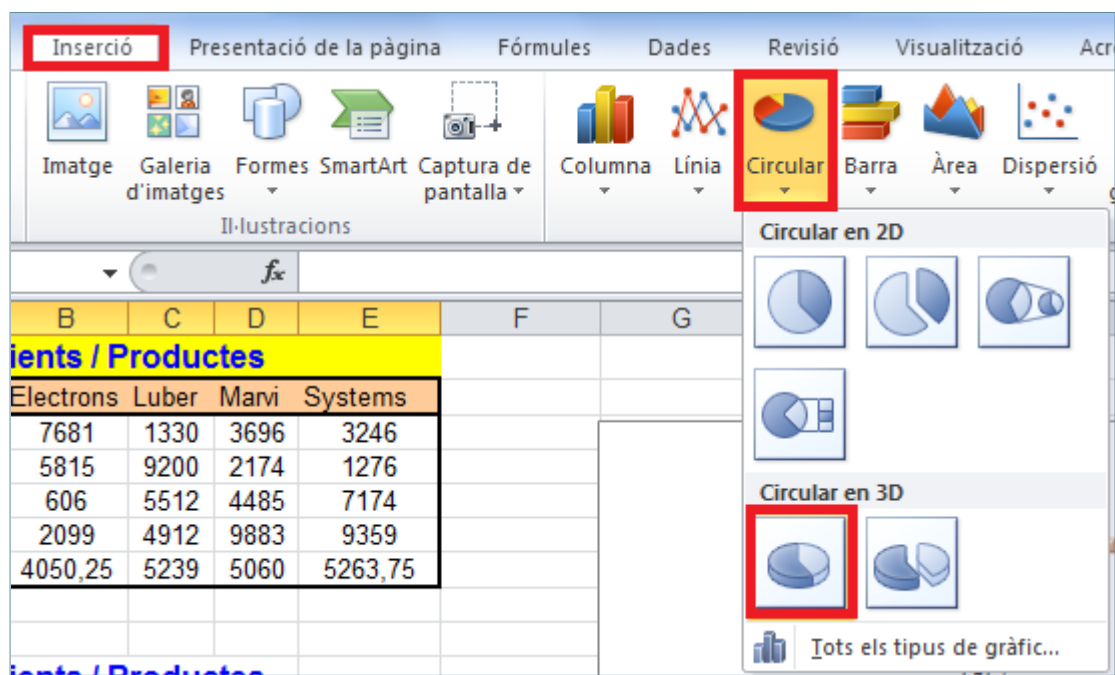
Inserció Presentació de la pàgina Fórmules Dades Revisió Visualització Acr

Imatge Galeria d'imatges Formes SmartArt Captura de pantalla

Il·lustracions

Columna Línia Circular Barra Àrea Dispersió

$f_x$

Circular en 2D

Circular en 3D

Tots els tipus de gràfic...

| B | C | D | E | F | G |
|---|---|---|---|---|---|
| ients / Productes | | | | | |
| Electrons | Luber | Marvi | Systems | | |
| 7681 | 1330 | 3696 | 3246 | | |
| 5815 | 9200 | 2174 | 1276 | | |
| 606 | 5512 | 4485 | 7174 | | |
| 2099 | 4912 | 9883 | 9359 | | |
| 4050,25 | 5239 | 5060 | 5263,75 | | |

ients / Productes